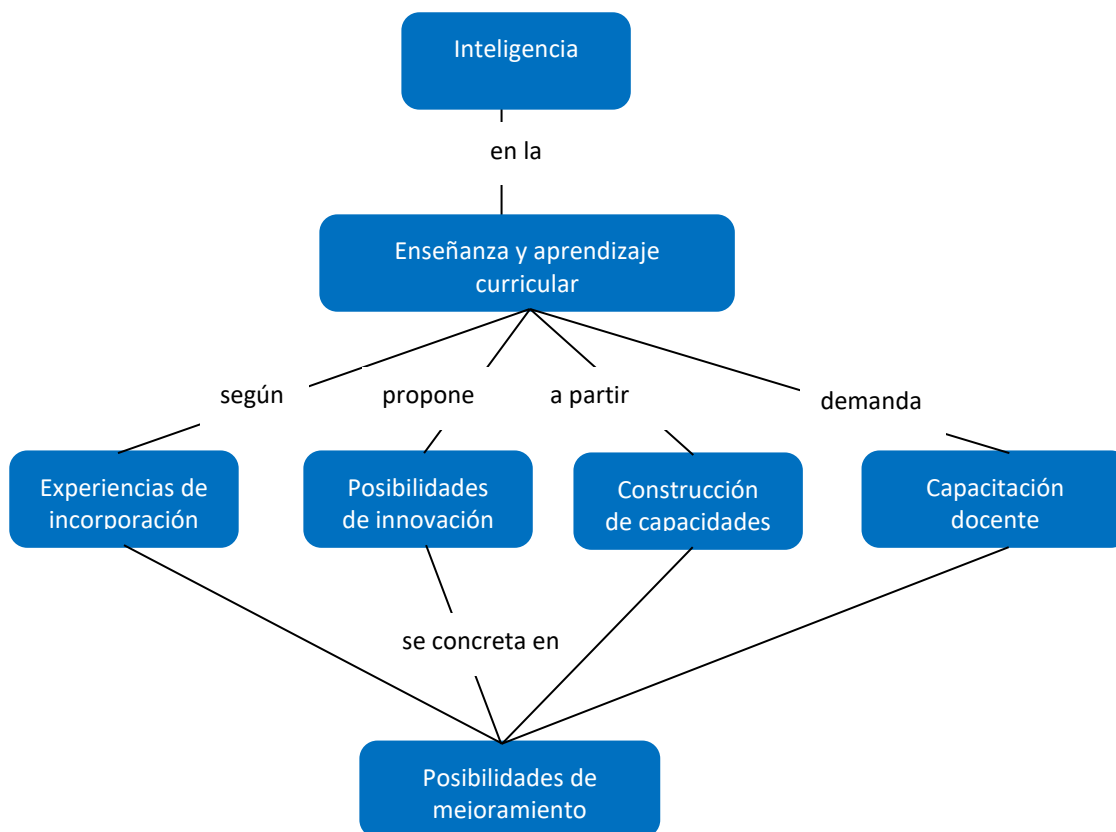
Inteligencia

en la

Enseñanza y aprendizaje curricular

según

propone

a partir

demanda

Experiencias de incorporación

Posibilidades de innovación

Construcción de capacidades

Capacitación docente

se concreta en

Posibilidades de mejoramiento